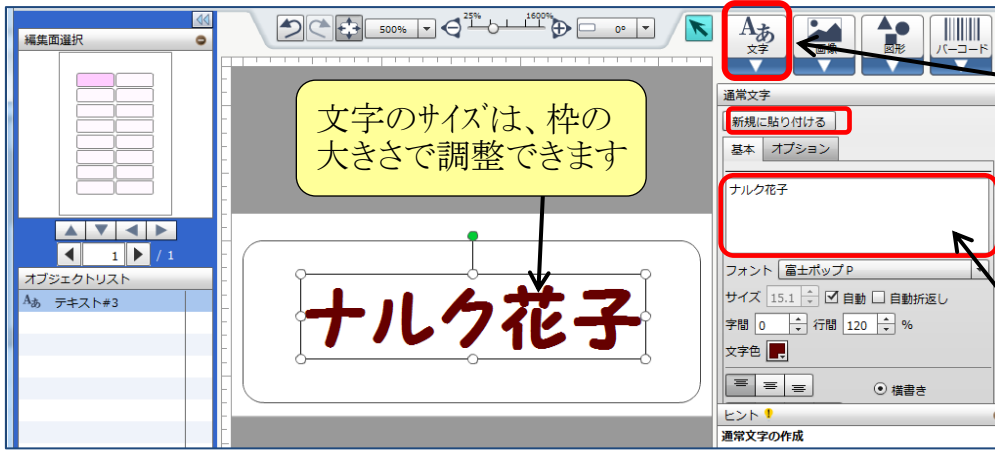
編集面選択

1 / 1

オブジェクトリスト

Aあ テキスト#3

500%

25% 1600%

0°

Aあ 文字

画像

図形

バーコード

文字のサイズは、枠の大きさで調整できます

ナルク花子

通常文字

新規に貼り付ける

基本 オプション

ナルク花子

フォント 富士ポップP

サイズ 15.1 ☑ 自動 □ 自動折返し

字間 0 行間 120 %

文字色

横書き

ヒント

通常文字の作成